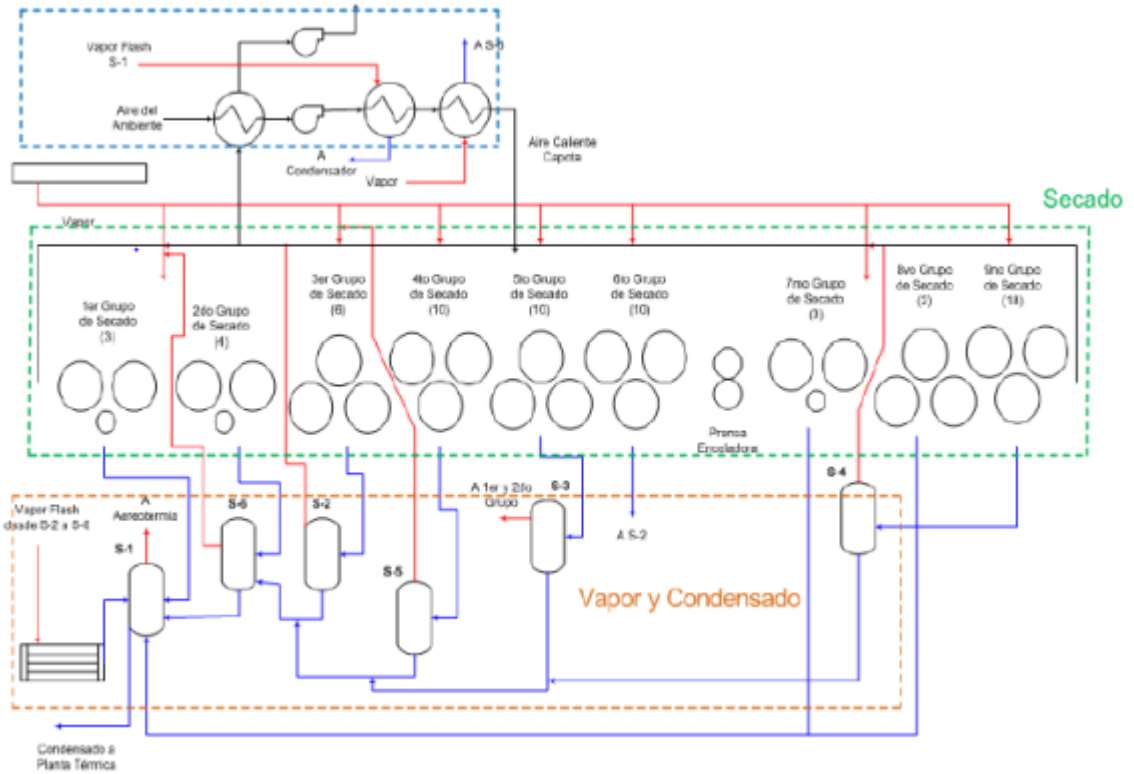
Vapor Flash S-1

A S-6

Aire del Ambiente

A Condensador

Vapor

Aire Caliente Capota

Secado

Vapor

1er Grupo de Secado (3)

2do Grupo de Secado (4)

3er Grupo de Secado (6)

4to Grupo de Secado (10)

5to Grupo de Secado (10)

6to Grupo de Secado (10)

7mo Grupo de Secado (3)

8vo Grupo de Secado (5)

9no Grupo de Secado (18)

Prensa Encoladora

Vapor Flash desde S-2 a S-6

A Aerotermia

S-1

S-6

S-2

S-5

A 1er y 2do Grupo

S-3

A S-2

S-4

Vapor y Condensado

Condensado a Planta Térmica